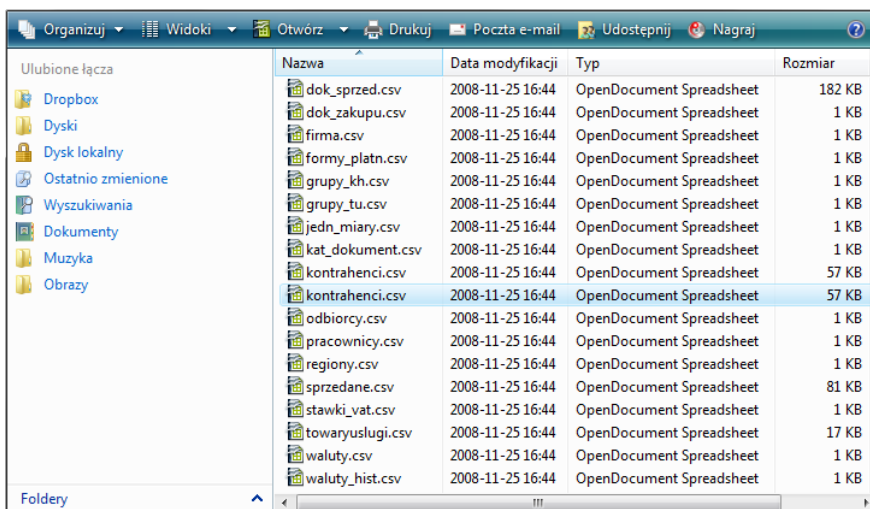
Organizuj ▾ Widoki ▾ Otwórz ▾ Drukuj Poczta e-mail Udostępnij Nagraj

Ulubione łącza
Dropbox
Dyski
Dysk lokalny
Ostatnio zmienione
Wyszukiwania
Dokumenty
Muzyka
Obrazy

Foldery

| Nazwa | Data modyfikacji | Typ | Rozmiar |
|---|---|---|---|
| dok_sprzed.csv | 2008-11-25 16:44 | OpenDocument Spreadsheet | 182 KB |
| dok_zakupu.csv | 2008-11-25 16:44 | OpenDocument Spreadsheet | 1 KB |
| firma.csv | 2008-11-25 16:44 | OpenDocument Spreadsheet | 1 KB |
| formy_platn.csv | 2008-11-25 16:44 | OpenDocument Spreadsheet | 1 KB |
| grupy_kh.csv | 2008-11-25 16:44 | OpenDocument Spreadsheet | 1 KB |
| grupy_tu.csv | 2008-11-25 16:44 | OpenDocument Spreadsheet | 1 KB |
| jedn_miary.csv | 2008-11-25 16:44 | OpenDocument Spreadsheet | 1 KB |
| kat_dokument.csv | 2008-11-25 16:44 | OpenDocument Spreadsheet | 1 KB |
| kontrahenci.csv | 2008-11-25 16:44 | OpenDocument Spreadsheet | 57 KB |
| kontrahenci.csv | 2008-11-25 16:44 | OpenDocument Spreadsheet | 57 KB |
| odbiorcy.csv | 2008-11-25 16:44 | OpenDocument Spreadsheet | 1 KB |
| pracownicy.csv | 2008-11-25 16:44 | OpenDocument Spreadsheet | 1 KB |
| regiony.csv | 2008-11-25 16:44 | OpenDocument Spreadsheet | 1 KB |
| sprzedane.csv | 2008-11-25 16:44 | OpenDocument Spreadsheet | 81 KB |
| stawki_vat.csv | 2008-11-25 16:44 | OpenDocument Spreadsheet | 1 KB |
| towaryuslugi.csv | 2008-11-25 16:44 | OpenDocument Spreadsheet | 17 KB |
| waluty.csv | 2008-11-25 16:44 | OpenDocument Spreadsheet | 1 KB |
| waluty_hist.csv | 2008-11-25 16:44 | OpenDocument Spreadsheet | 1 KB |